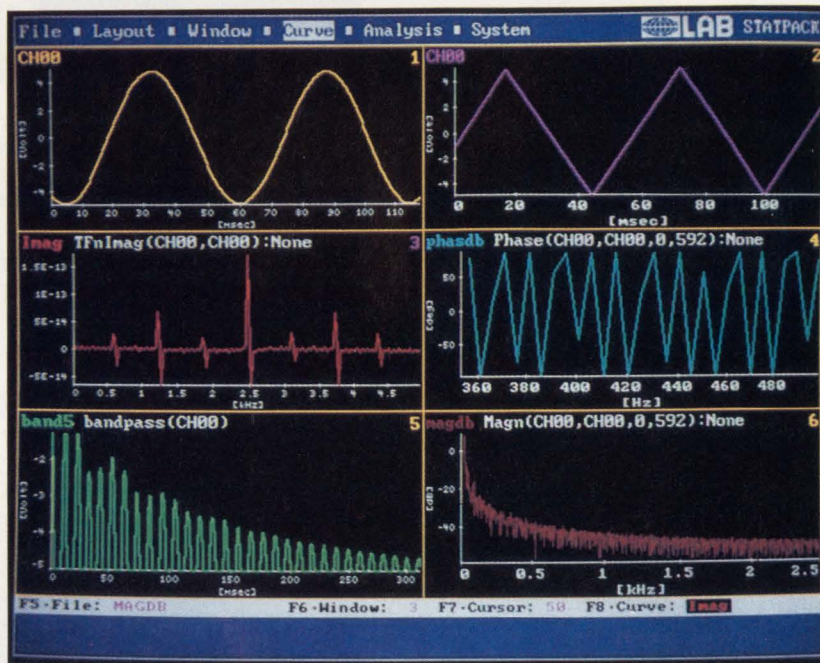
File ▪ Layout ▪ Window ▪ Curve ▪ Analysis ▪ System LAB STATPACK

CH00 1
4
2
0
-2
-4
[Volt]
0 10 20 30 40 50 60 70 80 90 100 110
[msec]

CH00 2
[Volt]
0 20 40 60 80 100
[msec]

Imag TFnImag(CH00,CH00):None 3
1.5E-13
1E-13
5E-14
0
-5E-14
0 0.5 1 1.5 2 2.5 3 3.5 4 4.5
[kHz]

phasdb Phase(CH00,CH00,0,592):None 4
50
0
-50
[deg]
360 380 400 420 440 460 480
[Hz]

band5 bandpass(CH00) 5
-2
-3
-4
-5
[Volt]
0 50 100 150 200 250 300
[msec]

magdb Magn(CH00,CH00,0,592):None 6
0
-20
-40
[dB]
0 0.5 1 1.5 2 2.5
[kHz]

F5-File: MAGDB F6-Window: 3 F7-Cursor: 50 F8-Curve: Imag